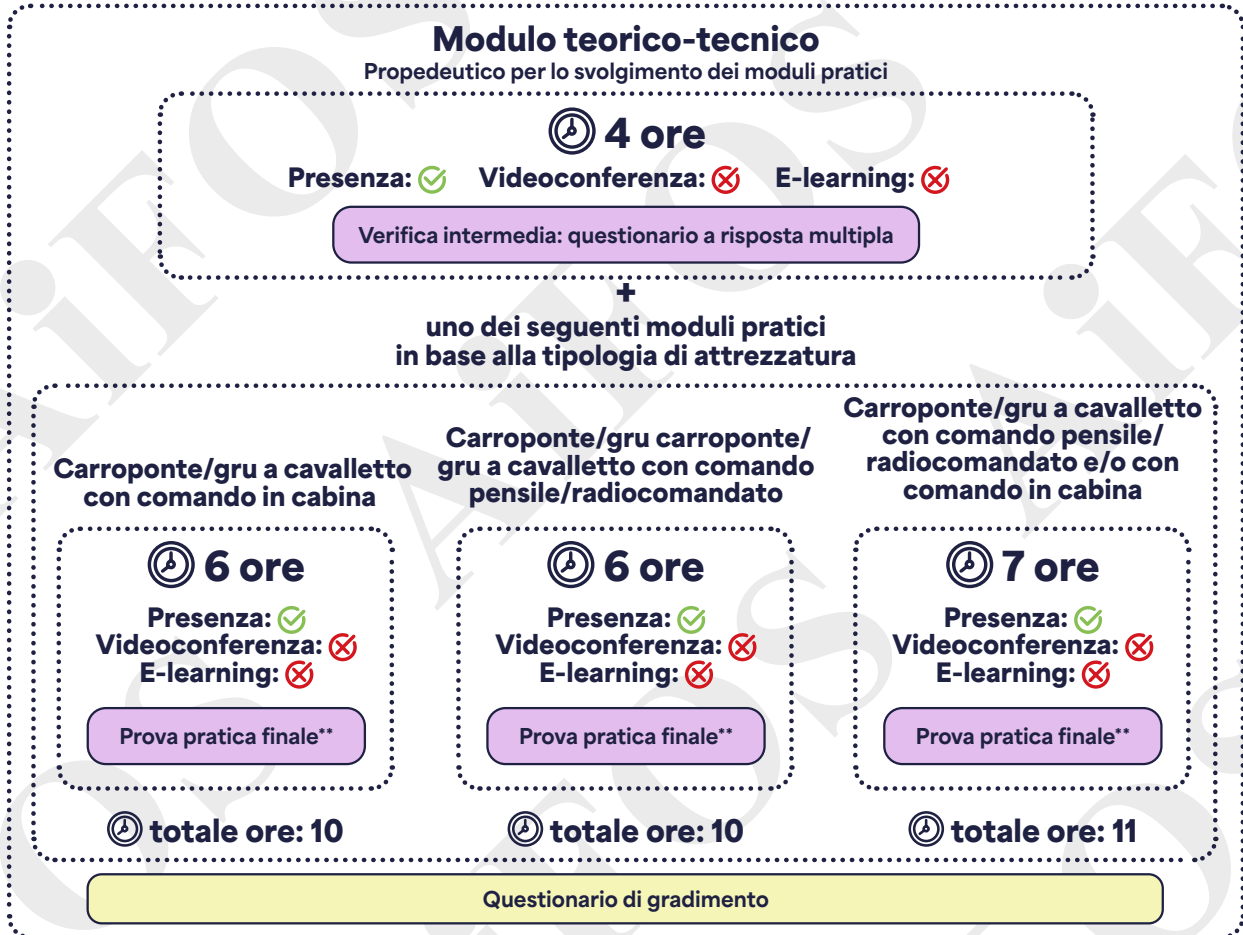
Modulo teorico-tecnico
Propedeutico per lo svolgimento dei moduli pratici

4 ore
Presenza: Videoconferenza: E-learning:
Verifica intermedia: questionario a risposta multipla

+
uno dei seguenti moduli pratici in base alla tipologia di attrezzatura

Carroponte/gru a cavalletto con comando in cabina
6 ore
Presenza:
Videoconferenza:
E-learning:
Prova pratica finale**
totale ore: 10

Carroponte/gru carroponte/ gru a cavalletto con comando pensile/radiocomandato
6 ore
Presenza:
Videoconferenza:
E-learning:
Prova pratica finale**
totale ore: 10

Carroponte/gru a cavalletto con comando pensile/ radiocomandato e/o con comando in cabina
7 ore
Presenza:
Videoconferenza:
E-learning:
Prova pratica finale**
totale ore: 11

Questionario di gradimento